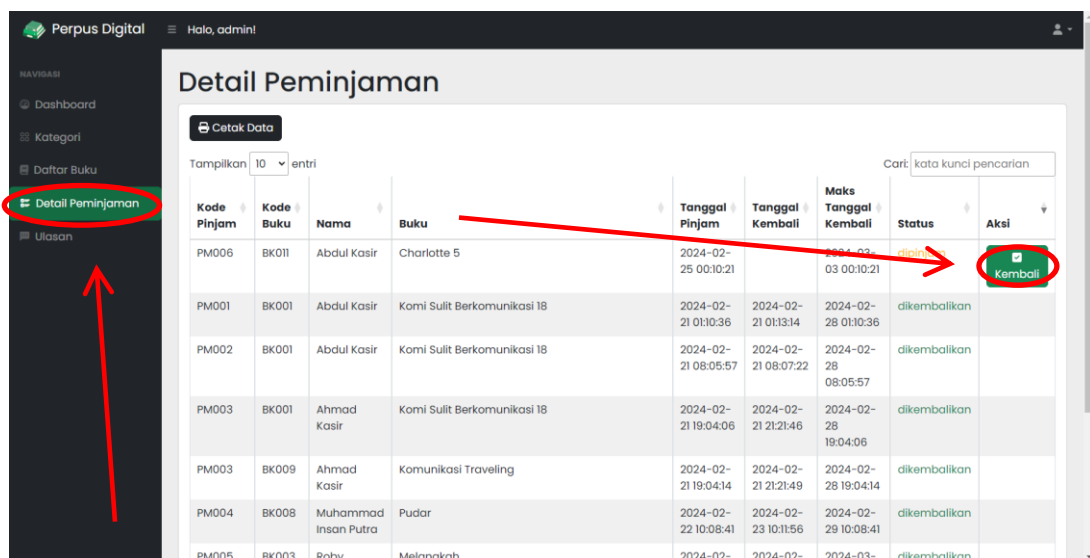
Perpus Digital

Halo, admin!

NAVIGASI

Dashboard

Kategori

Daftar Buku

Detail Peminjaman

Ulasan

Detail Peminjaman

Cetak Data

Tampilkan 10 entri

Cari: kata kunci pencarian

| Kode Pinjam | Kode Buku | Nama | Buku | Tanggal Pinjam | Tanggal Kembali | Maks Tanggal Kembali | Status | Aksi |
|---|---|---|---|---|---|---|---|---|
| PM006 | BK011 | Abdul Kasir | Charlotte 5 | 2024-02-25 00:10:21 | | 2024-03-03 00:10:21 | dipinjam | Kembali |
| PM001 | BK001 | Abdul Kasir | Komi Sulit Berkomunikasi 18 | 2024-02-21 01:10:36 | 2024-02-21 01:13:14 | 2024-02-28 01:10:36 | dikembalikan | |
| PM002 | BK001 | Abdul Kasir | Komi Sulit Berkomunikasi 18 | 2024-02-21 08:05:57 | 2024-02-21 08:07:22 | 2024-02-28 08:05:57 | dikembalikan | |
| PM003 | BK001 | Ahmad Kasir | Komi Sulit Berkomunikasi 18 | 2024-02-21 19:04:06 | 2024-02-21 21:21:46 | 2024-02-28 19:04:06 | dikembalikan | |
| PM003 | BK009 | Ahmad Kasir | Komunikasi Traveling | 2024-02-21 19:04:14 | 2024-02-21 21:21:49 | 2024-02-28 19:04:14 | dikembalikan | |
| PM004 | BK008 | Muhammad Insan Putra | Pudar | 2024-02-22 10:08:41 | 2024-02-23 10:11:56 | 2024-02-29 10:08:41 | dikembalikan | |
| PM005 | BK003 | Roby | Melangkah | 2024-02- | 2024-02- | 2024-03- | dikembalikan | |